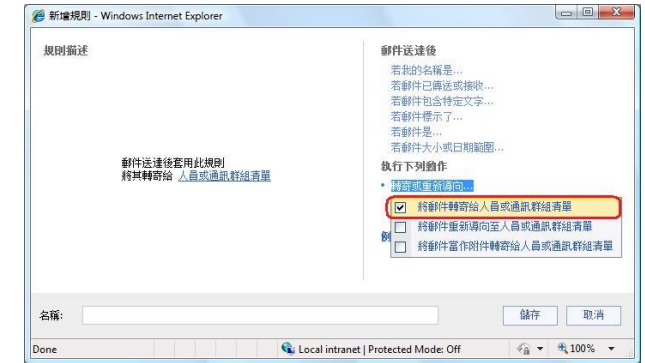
新增規則 - Windows Internet Explorer

規則描述

郵件送達後套用此規則
將其轉寄給 人員或通訊群組清單

郵件送達後
若我的名稱是...
若郵件已傳送或接收...
若郵件包含特定文字...
若郵件標示了...
若郵件是...
若郵件大小或日期範圍...
執行下列動作
• 轉寄或重新導向...
☑ 將郵件轉寄給人員或通訊群組清單
☐ 將郵件重新導向至人員或通訊群組清單
☐ 將郵件當作附件轉寄給人員或通訊群組清單
例

名稱:
儲存 取消

Done
Local intranet | Protected Mode: Off
100%